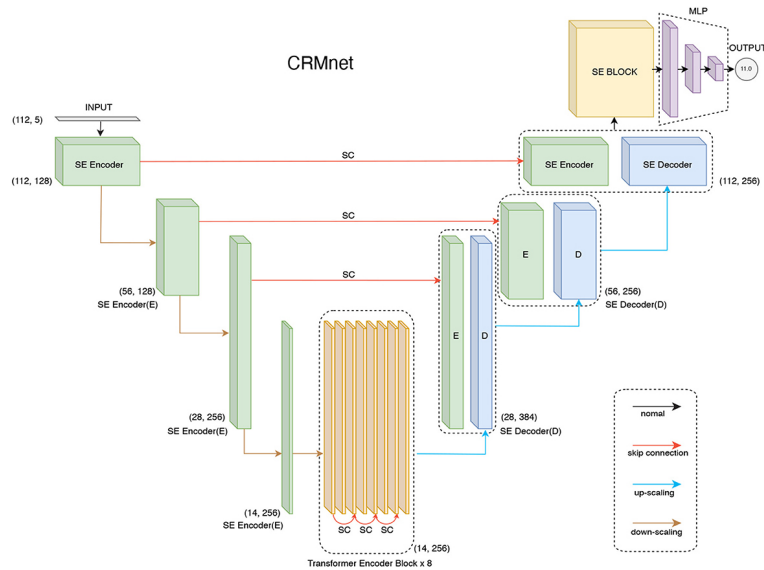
CRMnet

MLP

SE BLOCK

OUTPUT

11.0

INPUT

(112, 5)

SE Encoder

(112, 128)

SC

SE Encoder

SE Decoder

(112, 256)

SC

E

D

(56, 128)

SE Encoder(E)

SC

(56, 256)

SE Decoder(D)

E

D

(28, 256)

SE Encoder(E)

(28, 384)

SE Decoder(D)

(14, 256)

SE Encoder(E)

SC SC SC

(14, 256)

Transformer Encoder Block x 8

nomal

skip connection

up-scaling

down-scaling